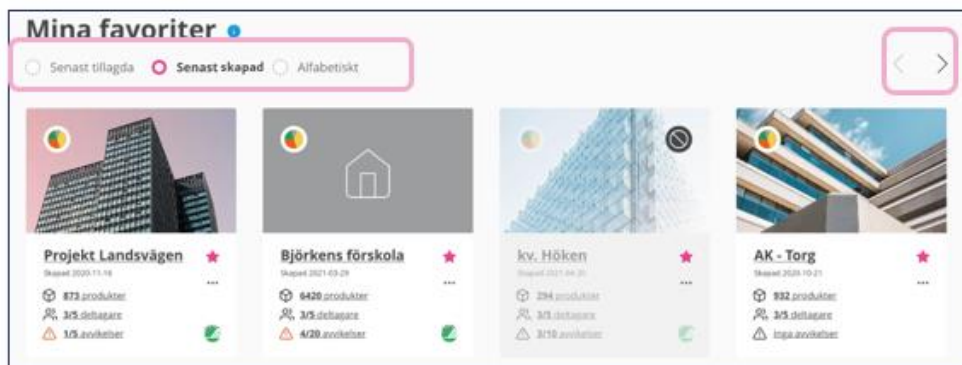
Mina favoriter

Senast tillagda Senast skapad Alfabetiskt

Projekt Landsvägen
Skapad 2020-11-16
873 produkter
3/5 deltagare
1/5 avvikelser

Björkens förskola
Skapad 2021-03-29
6420 produkter
3/5 deltagare
4/20 avvikelser

kv. Höken
Skapad 2021-04-20
294 produkter
3/5 deltagare
3/10 avvikelser

AK - Torg
Skapad 2020-10-21
932 produkter
3/5 deltagare
Inga avvikelser